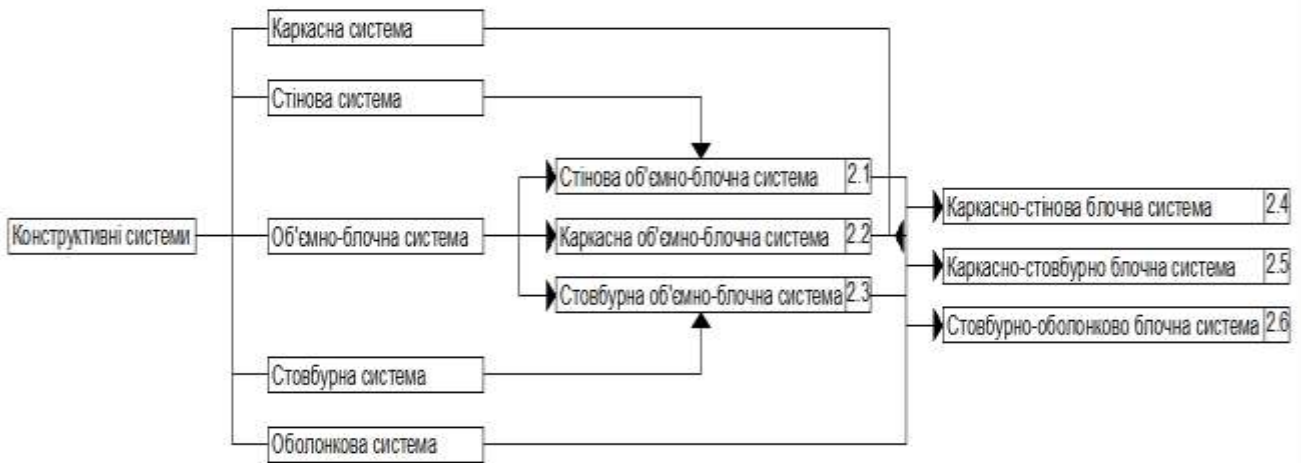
Каркасна система

Стінова система

Конструктивні системи

Об'ємно-блочна система

Стінова об'ємно-блочна система 2.1

Каркасна об'ємно-блочна система 2.2

Стовбурна об'ємно-блочна система 2.3

Стовбурна система

Оболонкова система

Каркасно-стінова блочна система 2.4

Каркасно-стовбурно блочна система 2.5

Стовбурно-оболонково блочна система 2.6